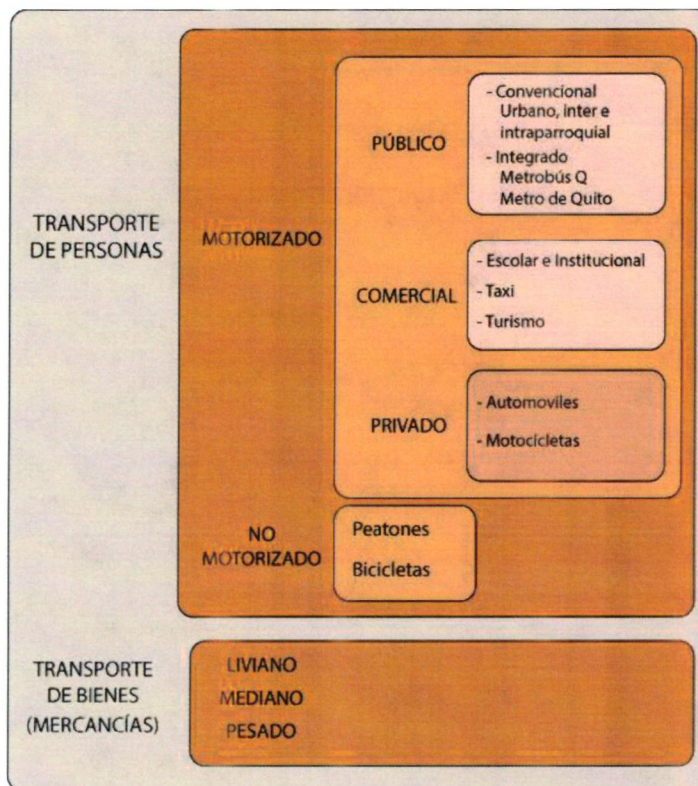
TRANSPORTE DE PERSONAS

MOTORIZADO

PÚBLICO

- Convencional Urbano, inter e intraparroquial
- Integrado Metrobús Q Metro de Quito

COMERCIAL

- Escolar e Institucional
- Taxi
- Turismo

PRIVADO

- Automoviles
- Motocicletas

NO MOTORIZADO

Peatones
Bicicletas

TRANSPORTE DE BIENES (MERCANCÍAS)

LIVIANO
MEDIANO
PESADO